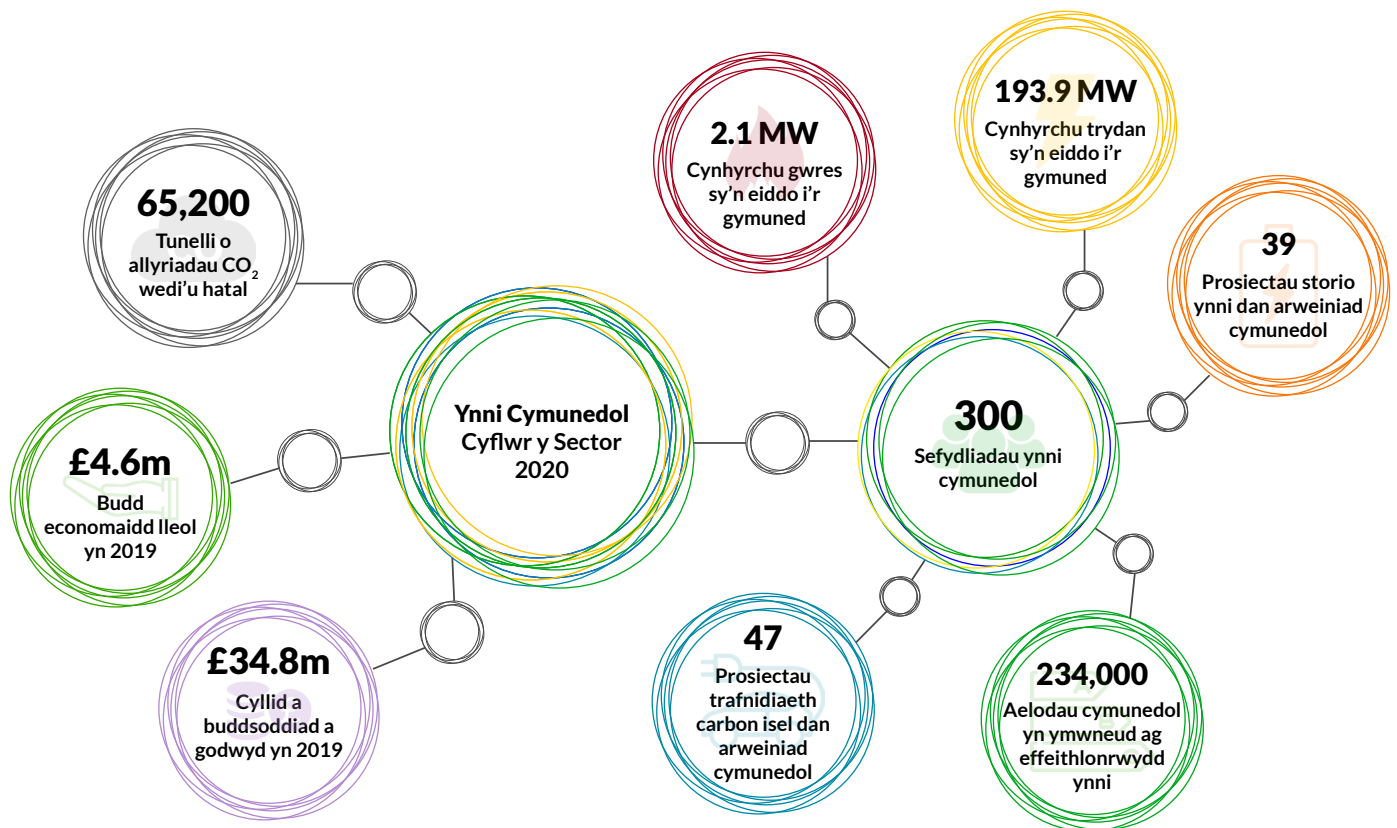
65,200
Tunelli o allyriadau $CO_2$ wedi'u hatal

2.1 MW
Cynhyrchu gwres sy'n eiddo i'r gymuned

193.9 MW
Cynhyrchu trydan sy'n eiddo i'r gymuned

39
Prosiectau storio ynni dan arweiniad cymunedol

Ynni Cymunedol Cyflwr y Sector 2020

300
Sefydliadau ynni cymunedol

£4.6m
Budd economaidd lleol yn 2019

£34.8m
Cyllid a buddsoddiad a godwyd yn 2019

47
Prosiectau trafnidiaeth carbon isel dan arweiniad cymunedol

234,000
Aelodau cymunedol yn ymwneud ag effeithlonrwydd ynni